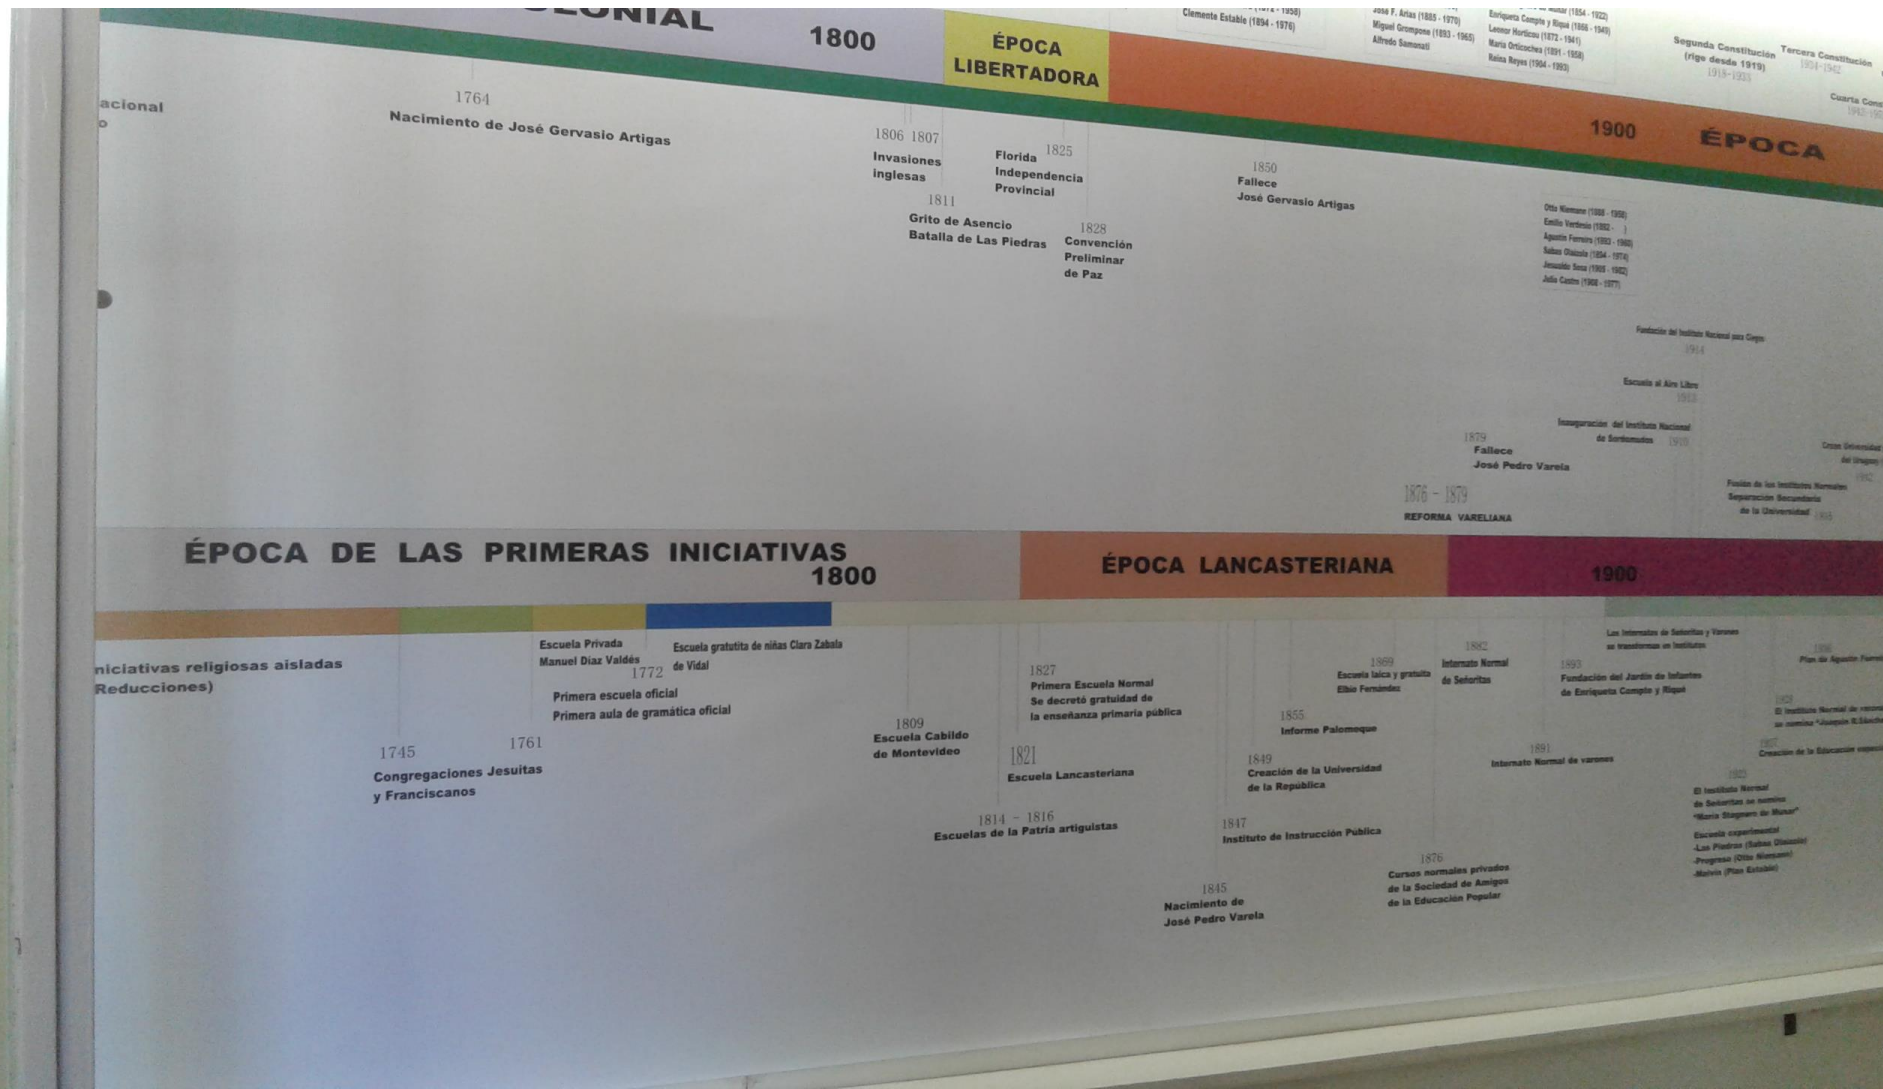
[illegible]LONIAL
1800
ÉPOCA LIBERTADORA
Clemente Estable (1894 - 1976)
José F. Arias (1885 - 1970)
Miguel Grompone (1893 - 1965)
Alfredo Samonati
Enriqueta Compte y Riqué (1866 - 1949)
Leonor Horticou (1872 - 1941)
María Orticochea (1891 - 1958)
Reina Reyes (1904 - 1993)
Segunda Constitución (rige desde 1919)
1918 - 1933
Tercera Constitución
1934 - 1942
Cuarta Cons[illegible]
acional
o
1764
Nacimiento de José Gervasio Artigas
1806 1807
Invasiones inglesas
1811
Grito de Asencio
Batalla de Las Piedras
Florida
Independencia
Provincial
1825
1828
Convención
Preliminar
de Paz
1850
Fallece
José Gervasio Artigas
1900
ÉPOCA
Otto Niemann (1888 - 1958)
Emilio Verdesio (1892 - )
Agustín Ferreiro (1893 - 1960)
Sabas Olaizola (1894 - 1974)
Jesualdo Sosa (1905 - 1982)
Julio Castro (1908 - 1977)
Fundación del Instituto Nacional para Ciegos
1914
Escuela al Aire Libre
1913
Inauguración del Instituto Nacional de Sordomudos
1910
1879
Fallece
José Pedro Varela
1876 - 1879
REFORMA VARELIANA
Fusión de los Institutos Normales
Separación Secundaria de la Universidad
Crea Universidad del Uruguay
ÉPOCA DE LAS PRIMERAS INICIATIVAS
1800
ÉPOCA LANCASTERIANA
1900
niciativas religiosas aisladas
Reducciones)
1745
Congregaciones Jesuitas
y Franciscanos
1761
Escuela Privada
Manuel Díaz Valdés
1772
Escuela gratuita de niñas Clara Zabala de Vidal
Primera escuela oficial
Primera aula de gramática oficial
1809
Escuela Cabildo
de Montevideo
1814 - 1816
Escuelas de la Patria artiguistas
1827
Primera Escuela Normal
Se decretó gratuidad de la enseñanza primaria pública
1821
Escuela Lancasteriana
1845
Nacimiento de
José Pedro Varela
1847
Instituto de Instrucción Pública
1849
Creación de la Universidad
de la República
1855
Informe Palomeque
1869
Escuela laica y gratuita
Elbio Fernández
1876
Cursos normales privados
de la Sociedad de Amigos
de la Educación Popular
1882
Internato Normal
de Señoritas
1893
Fundación del Jardín de Infantes
de Enriqueta Compte y Riqué
1891
Internato Normal de varones
Los Internatos de Señoritas y Varones se transforman en Institutos
Plan de Agustín Ferr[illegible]
El Instituto Normal de varones se nombra "Joaquín R. Sánchez"
Creación de la Educación especial
El Instituto Normal de Señoritas se nombra "María Stagnero de Munar"
Escuela experimental
-Las Piedras (Sabas Olaizola)
-Progreso (Otto Niemann)
-Malvín (Plan Estable)